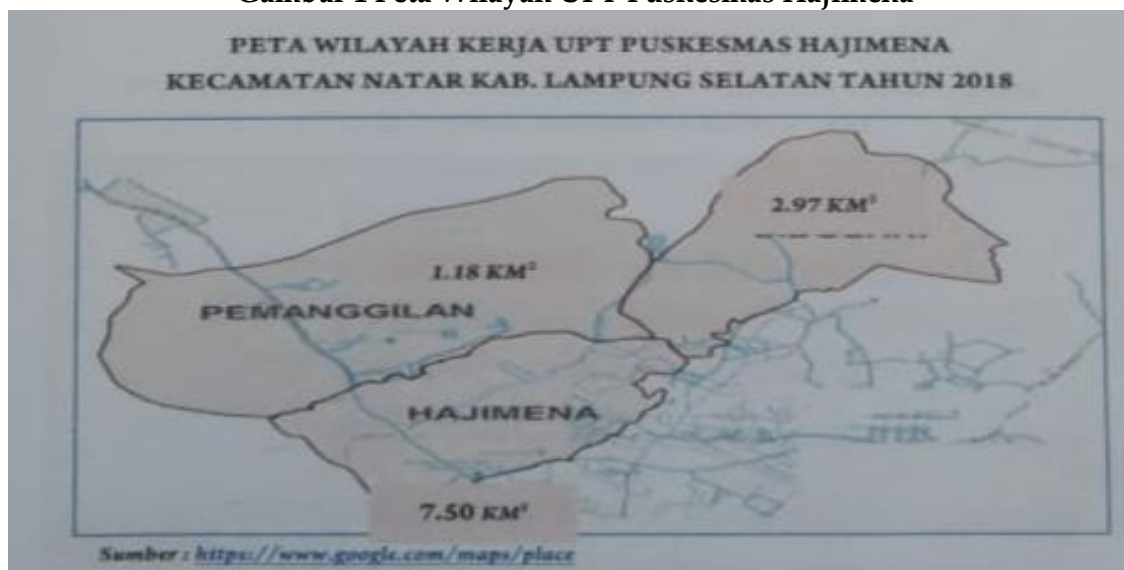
Gambar 1 Peta Wilayah UPT Puskesmas Hajimena

PETA WILAYAH KERJA UPT PUSKESMAS HAJIMENA
KECAMATAN NATAR KAB. LAMPUNG SELATAN TAHUN 2018

2.97 KM²

1.18 KM²

PEMANGGILAN

HAJIMENA

7.50 KM²

Sumber : https://www.google.com/maps/place